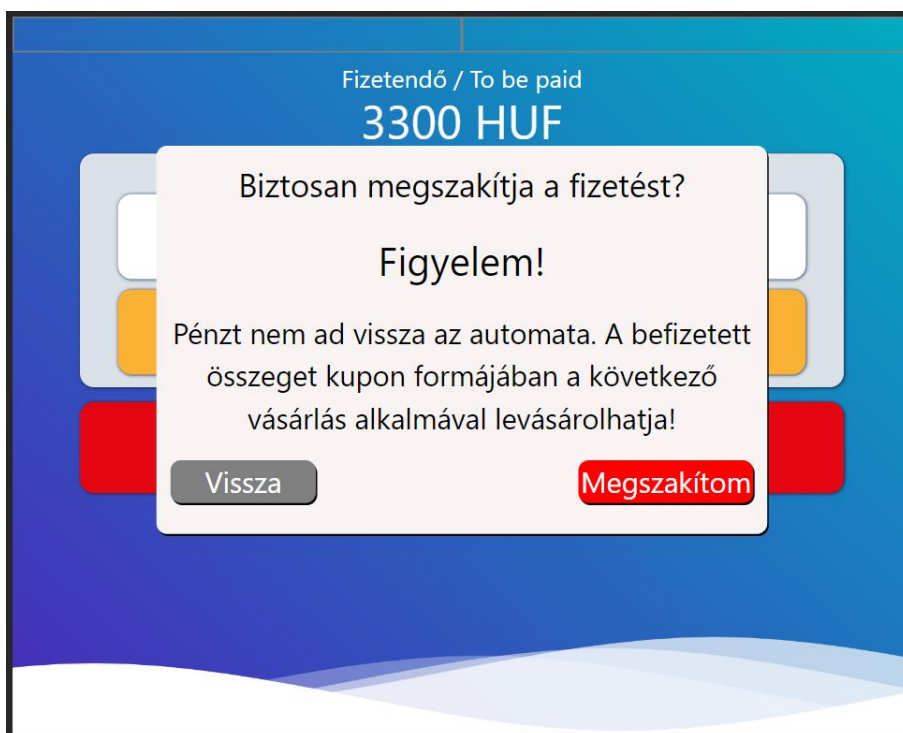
Fizetendő / To be paid
3300 HUF

Biztosan megszakítja a fizetést?

Figyelem!

Pénzt nem ad vissza az automata. A befizetett összeget kupon formájában a következő vásárlás alkalmával levásárolhatja!

Vissza

Megszakítom